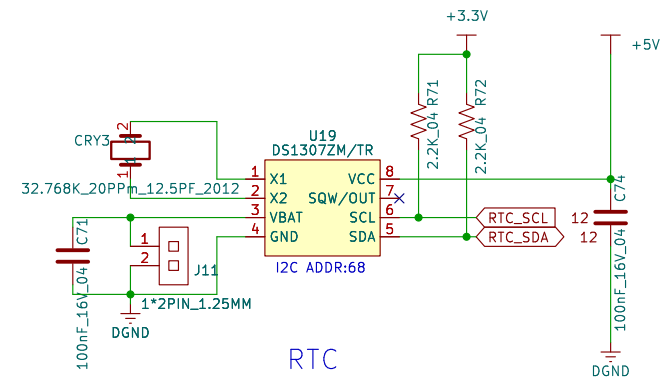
+3.3V
+5V
R71
R72
2.2K_04
2.2K_04
CRY3
2
1
U19
DS1307ZM/TR
1
X1
VCC
8
32.768K_20PPm_12.5PF_2012
2
X2
SQW/OUT
7
6
3
VBAT
SCL
RTC_SCL
4
GND
SDA
5
RTC_SDA
C74
12
12
C71
1
2
J11
I2C ADDR:68
100nF_16V_04
1*2PIN_1.25MM
DGND
100nF_16V_04
RTC
DGND